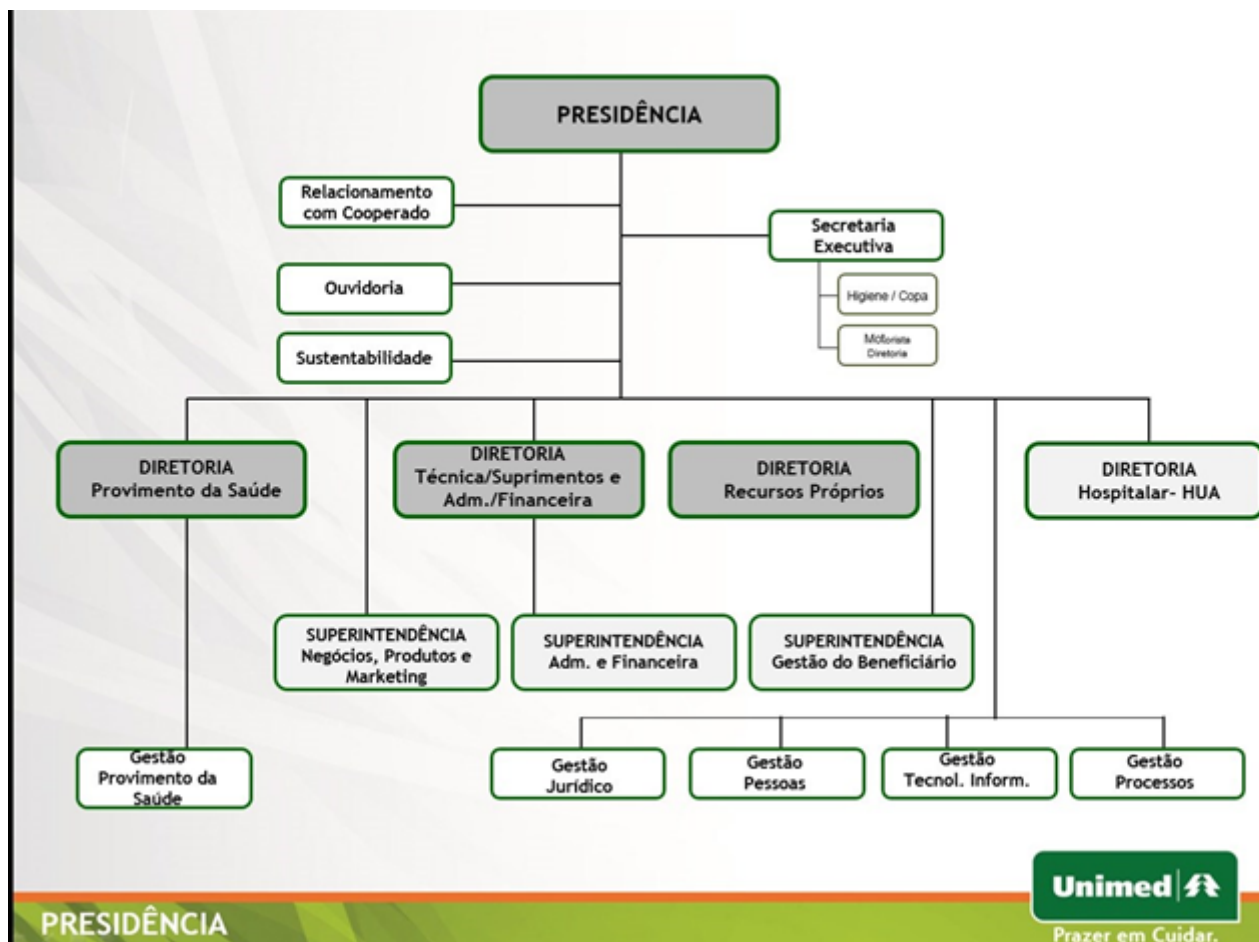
PRESIDÊNCIA

Relacionamento com Cooperado

Secretaria Executiva

Ouvidoria

Higiene / Copa

Motorista Diretoria

Sustentabilidade

DIRETORIA Provimento da Saúde

DIRETORIA Técnica/Suprimentos e Adm./Financeira

DIRETORIA Recursos Próprios

DIRETORIA Hospitalar- HUA

SUPERINTENDÊNCIA Negócios, Produtos e Marketing

SUPERINTENDÊNCIA Adm. e Financeira

SUPERINTENDÊNCIA Gestão do Beneficiário

Gestão Provimento da Saúde

Gestão Jurídico

Gestão Pessoas

Gestão Tecnol. Inform.

Gestão Processos

Unimed

Prazer em Cuidar.

PRESIDÊNCIA